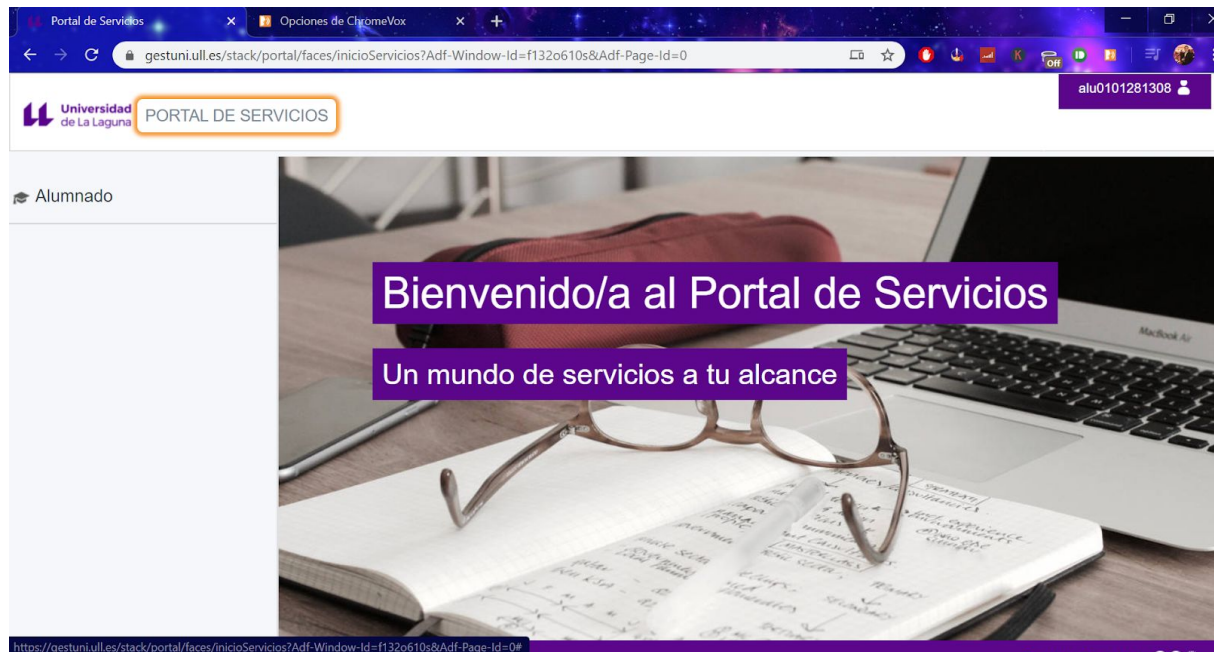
Portal de Servicios
Opciones de ChromeVox
gestuni.ull.es/stack/portal/faces/inicioServicios?Adf-Window-Id=f132o610s&Adf-Page-Id=0
Off
alu0101281308
Universidad de La Laguna
PORTAL DE SERVICIOS
Alumnado
Bienvenido/a al Portal de Servicios
Un mundo de servicios a tu alcance
MacBook Air
https://gestuni.ull.es/stack/portal/faces/inicioServicios?Adf-Window-Id=f132o610s&Adf-Page-Id=0#